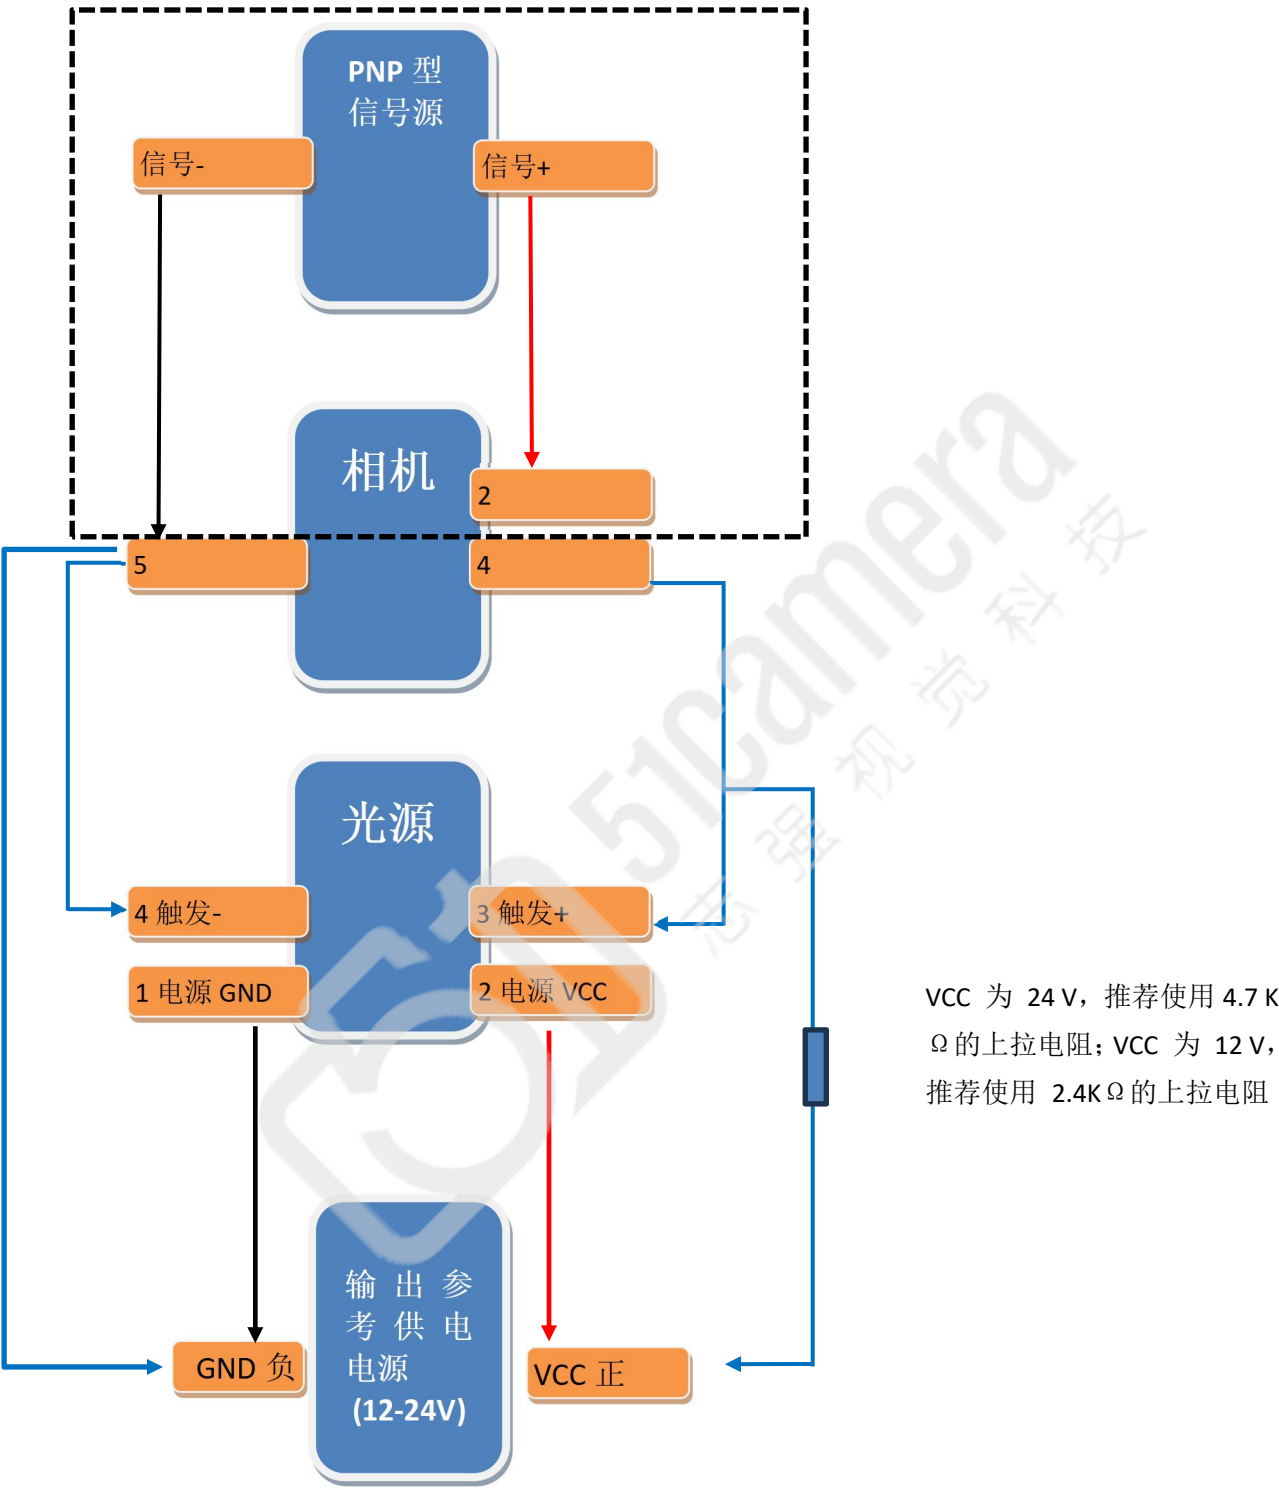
PNP 型
信号源

信号-

信号+

相机

2

5

4

光源

4 触发-

3 触发+

1 电源 GND

2 电源 VCC

输出参考供电电源 (12-24V)

GND 负

VCC 正

VCC 为 24 V，推荐使用 4.7 KΩ 的上拉电阻；VCC 为 12 V，推荐使用 2.4KΩ 的上拉电阻

51camera 志强视觉科技